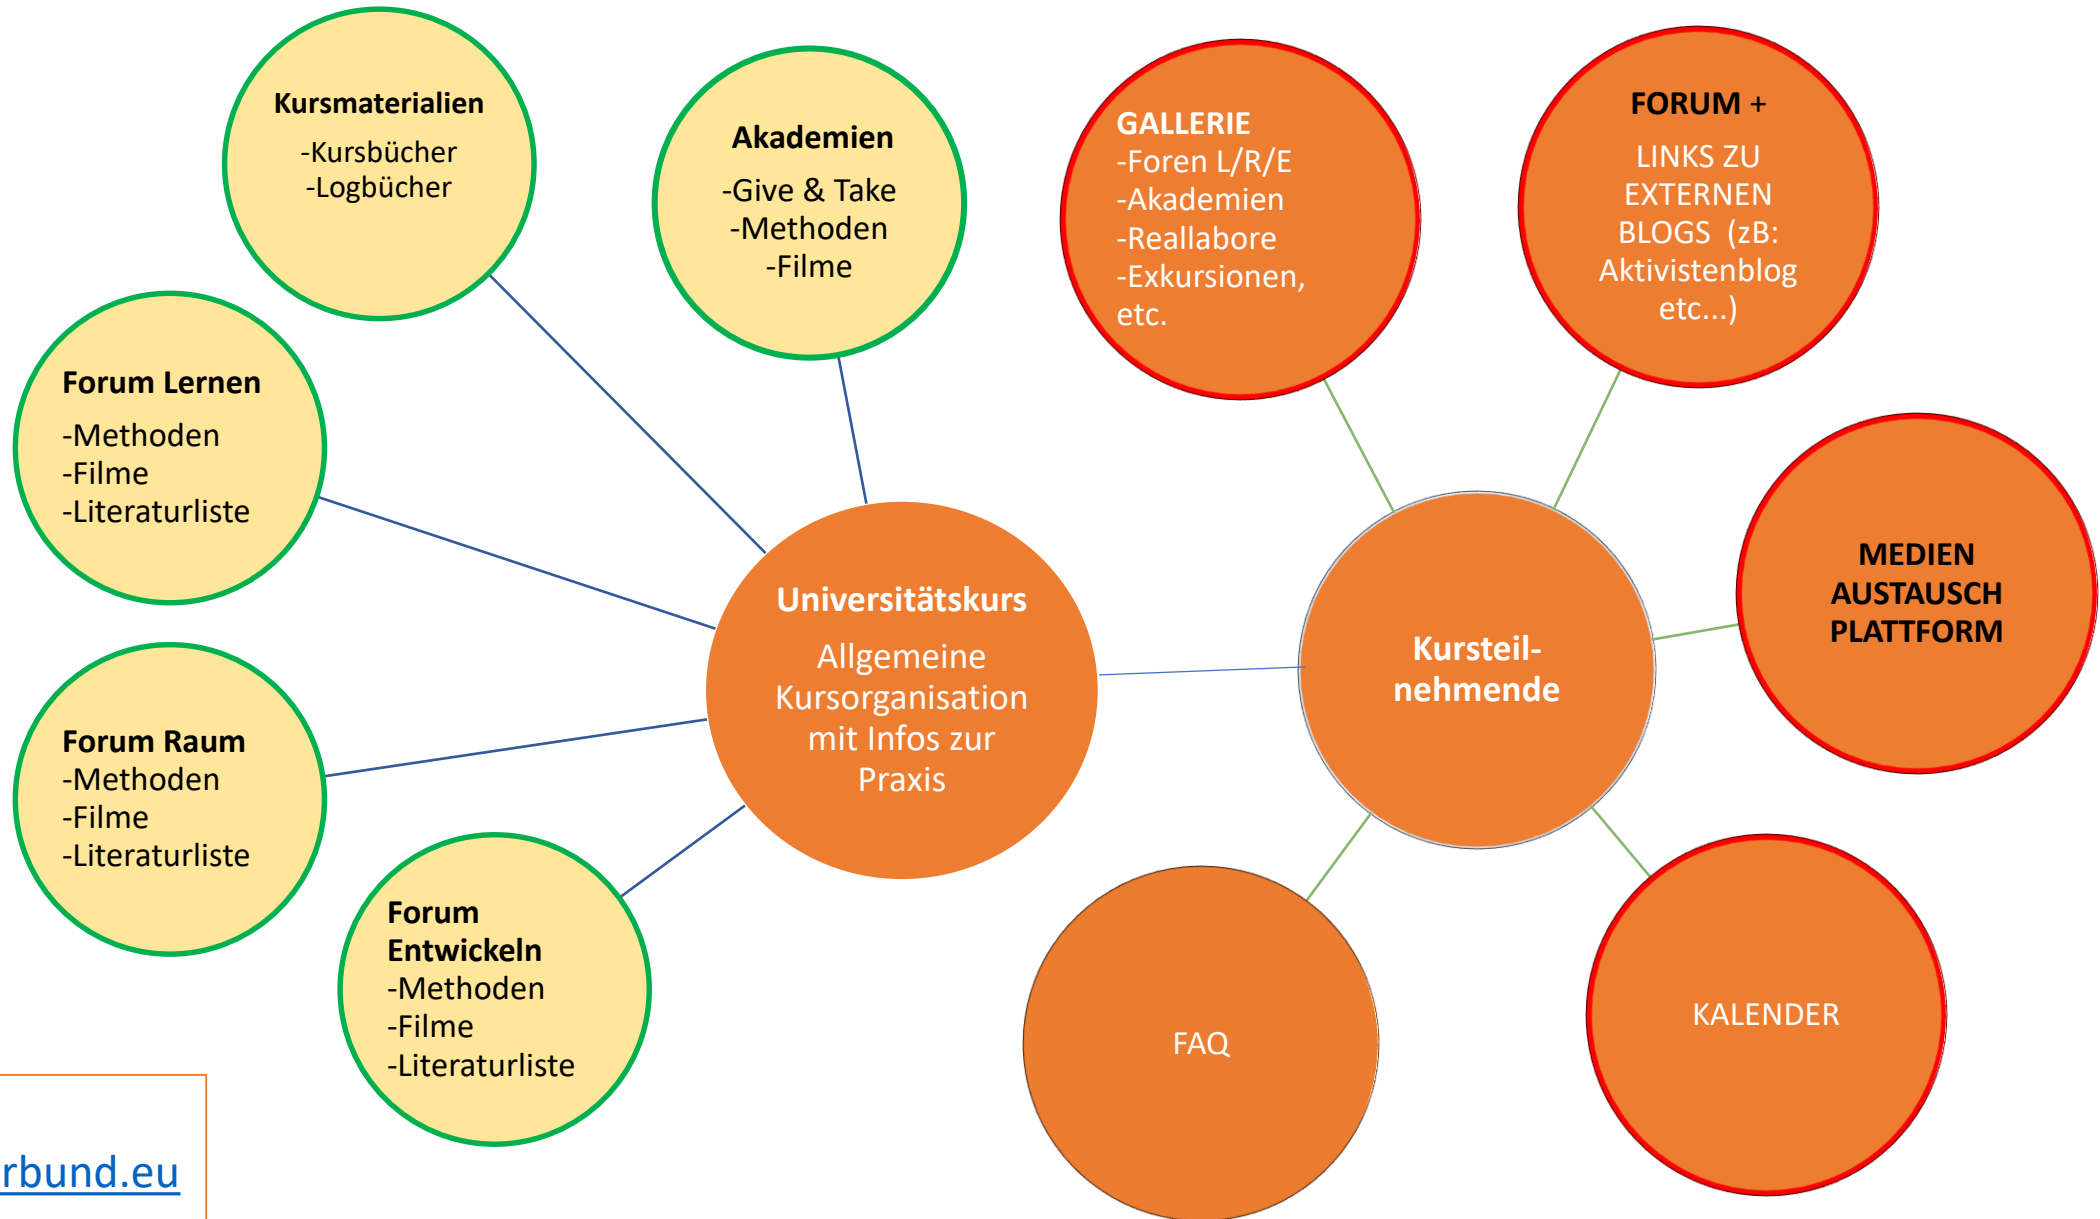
Kursmaterialien
-Kursbücher
-Logbücher

Akademien
-Give & Take
-Methoden
-Filme

GALLERIE
-Foren L/R/E
-Akademien
-Reallabore
-Exkursionen, etc.

FORUM +
LINKS ZU EXTERNEN BLOGS (zB: Aktivistenblog etc...)

Forum Lernen
-Methoden
-Filme
-Literaturliste

Universitätskurs
Allgemeine Kursorganisation mit Infos zur Praxis

Kursteilnehmende

MEDIEN AUSTAUSCH PLATTFORM

Forum Raum
-Methoden
-Filme
-Literaturliste

Forum Entwickeln
-Methoden
-Filme
-Literaturliste

FAQ

KALENDER

rbund.eu